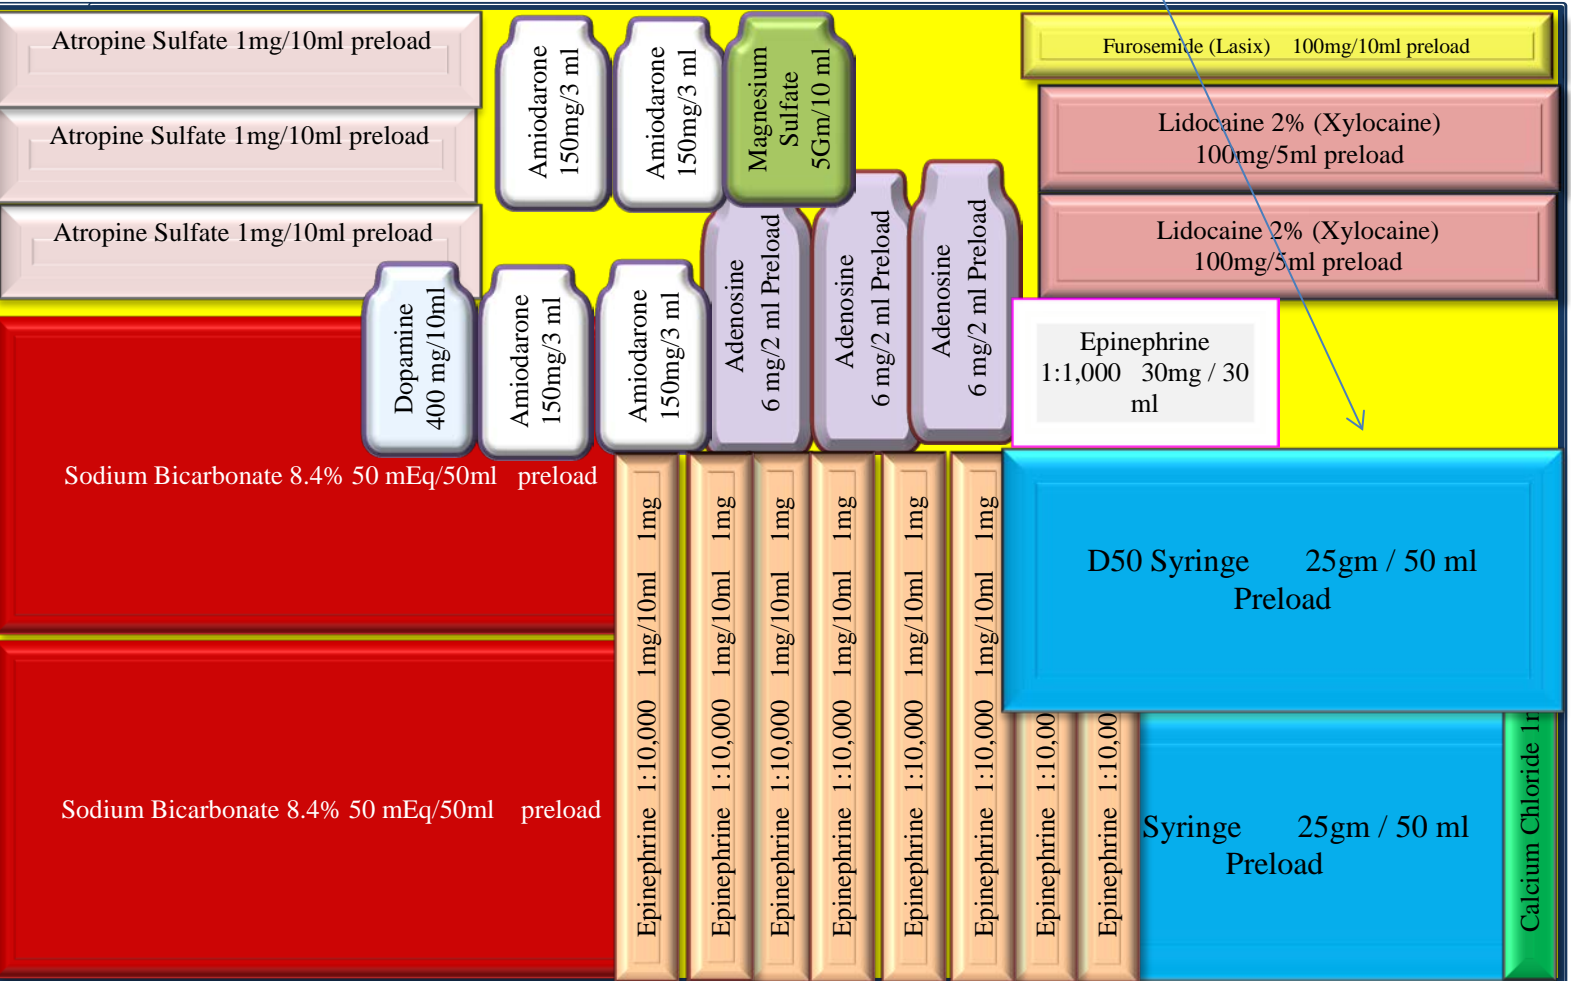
Atropine Sulfate 1mg/10ml preload

Atropine Sulfate 1mg/10ml preload

Atropine Sulfate 1mg/10ml preload

Amiodarone 150mg/3 ml

Amiodarone 150mg/3 ml

Magnesium Sulfate 5Gm/10 ml

Furosemide (Lasix) 100mg/10ml preload

Lidocaine 2% (Xylocaine) 100mg/5ml preload

Lidocaine 2% (Xylocaine) 100mg/5ml preload

Dopamine 400 mg/10ml

Amiodarone 150mg/3 ml

Amiodarone 150mg/3 ml

Adenosine 6 mg/2 ml Preload

Adenosine 6 mg/2 ml Preload

Adenosine 6 mg/2 ml Preload

Epinephrine 1:1,000 30mg / 30 ml

Sodium Bicarbonate 8.4% 50 mEq/50ml preload

Epinephrine 1:10,000 1mg/10ml 1mg

Epinephrine 1:10,000 1mg/10ml 1mg

Epinephrine 1:10,000 1mg/10ml 1mg

Epinephrine 1:10,000 1mg/10ml 1mg

Epinephrine 1:10,000 1mg/10ml 1mg

Epinephrine 1:10,000 1mg/10ml 1mg

Epinephrine 1:10,00

Epinephrine 1:10,00

D50 Syringe 25gm / 50 ml Preload

Sodium Bicarbonate 8.4% 50 mEq/50ml preload

Syringe 25gm / 50 ml Preload

Calcium Chloride 1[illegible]